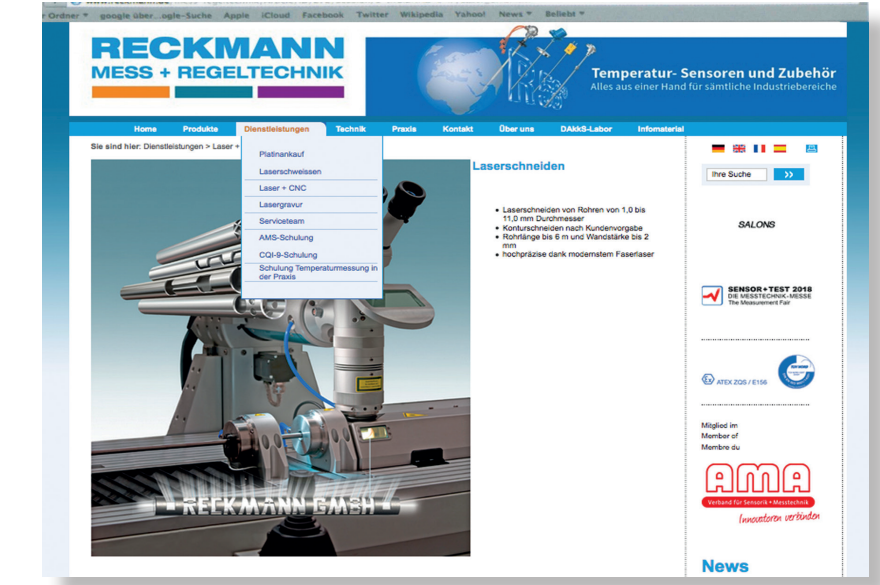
r Ordner ▾ google über...ogle-Suche Apple iCloud Facebook Twitter Wikipedia Yahoo! News ▾ Beliebt ▾

RECKMANN
MESS + REGELTECHNIK

Temperatur- Sensoren und Zubehör
Alles aus einer Hand für sämtliche Industriebereiche

Home Produkte Dienstleistungen Technik Praxis Kontakt Über uns DAkkS-Labor Infomaterial

Sie sind hier: Dienstleistungen > Laser +

Platinankauf
Laserschweissen
Laser + CNC
Lasergravur
Serviceteam
AMS-Schulung
CQI-9-Schulung
Schulung Temperaturmessung in der Praxis

Laserschneiden

• Laserschneiden von Rohren von 1,0 bis 11,0 mm Durchmesser
• Konturschneiden nach Kundenvorgabe
• Rohrlänge bis 6 m und Wandstärke bis 2 mm
• hochpräzise dank modernstem Faserlaser

RECKMANN GMBH

Ihre Suche

SALONS

SENSOR+TEST 2018
DIE MESSTECHNIK-MESSE
The Measurement Fair

ATEX ZQS / E156

Mitglied im
Member of
Membre du

AMA
Verband für Sensorik + Messtechnik
Innovatoren verbinden

News